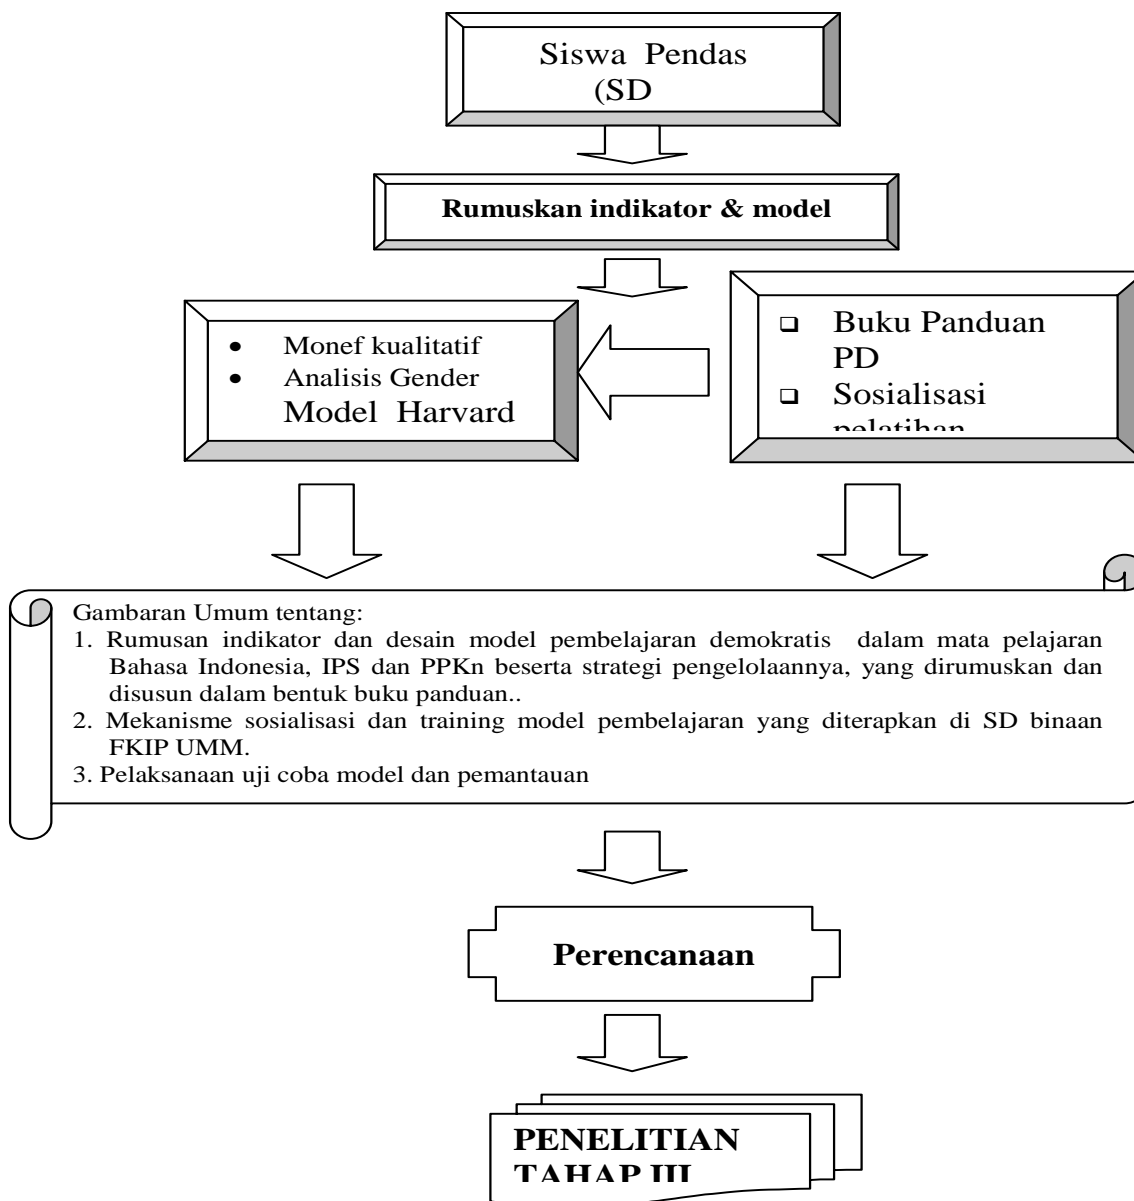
Siswa Pendas (SD

Rumuskan indikator & model

- Monef kualitatif
- Analisis Gender

Model Harvard

- Buku Panduan PD
- Sosialisasi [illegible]

Gambaran Umum tentang:
1. Rumusan indikator dan desain model pembelajaran demokratis dalam mata pelajaran Bahasa Indonesia, IPS dan PPKn beserta strategi pengelolaannya, yang dirumuskan dan disusun dalam bentuk buku panduan..
2. Mekanisme sosialisasi dan training model pembelajaran yang diterapkan di SD binaan FKIP UMM.
3. Pelaksanaan uji coba model dan pemantauan

Perencanaan

PENELITIAN TAHAP III